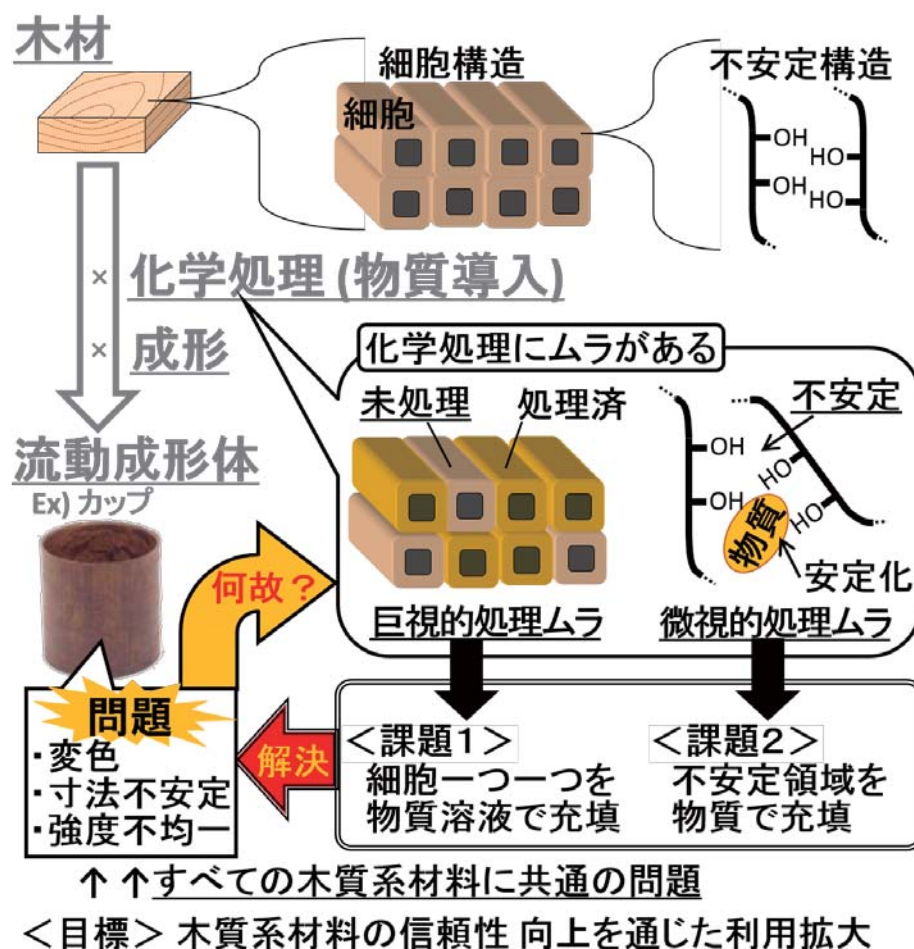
木材

細胞構造

細胞

不安定構造

OH HO
OH HO

×
化学処理 (物質導入)
×
成形

流動成形体
Ex) カップ

化学処理にムラがある

未処理 処理済

不安定
OH
HO
OH
HO
物質
安定化

何故？

巨視的処理ムラ 微視的処理ムラ

問題
・変色
・寸法不安定
・強度不均一

解決

＜課題1＞
細胞一つ一つを物質溶液で充填

＜課題2＞
不安定領域を物質で充填

↑ ↑すべての木質系材料に共通の問題

＜目標＞ 木質系材料の信頼性 向上を通じた利用拡大